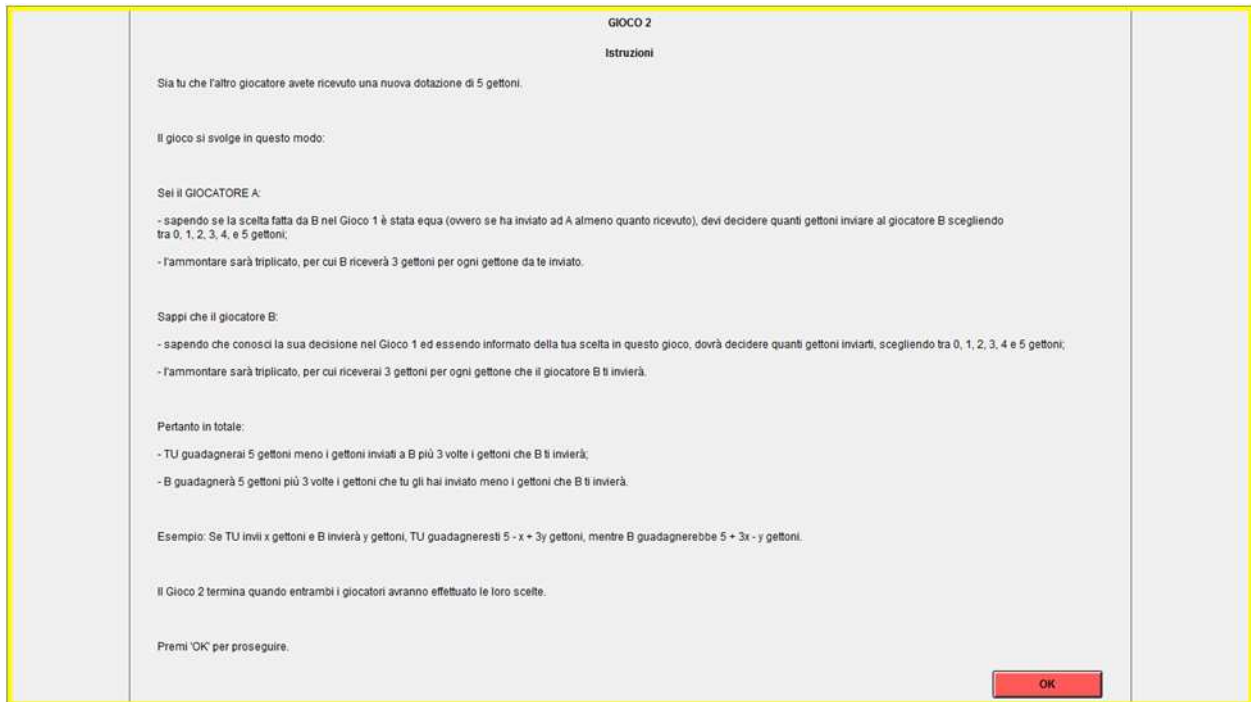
GIOCO 2

Istruzioni

Sia tu che l'altro giocatore avete ricevuto una nuova dotazione di 5 gettoni.

Il gioco si svolge in questo modo:

Sei il GIOCATORE A:

- sapendo se la scelta fatta da B nel Gioco 1 è stata equa (ovvero se ha inviato ad A almeno quanto ricevuto), devi decidere quanti gettoni inviare al giocatore B scegliendo tra 0, 1, 2, 3, 4, e 5 gettoni;

- l'ammontare sarà triplicato, per cui B riceverà 3 gettoni per ogni gettone da te inviato.

Sappi che il giocatore B:

- sapendo che conosci la sua decisione nel Gioco 1 ed essendo informato della tua scelta in questo gioco, dovrà decidere quanti gettoni inviarti, scegliendo tra 0, 1, 2, 3, 4 e 5 gettoni;

- l'ammontare sarà triplicato, per cui riceverai 3 gettoni per ogni gettone che il giocatore B ti invierà.

Pertanto in totale:

- TU guadagnerai 5 gettoni meno i gettoni inviati a B più 3 volte i gettoni che B ti invierà;

- B guadagnerà 5 gettoni più 3 volte i gettoni che tu gli hai inviato meno i gettoni che B ti invierà.

Esempio: Se TU invii x gettoni e B invierà y gettoni, TU guadagneresti 5 - x + 3y gettoni, mentre B guadagnerebbe 5 + 3x - y gettoni.

Il Gioco 2 termina quando entrambi i giocatori avranno effettuato le loro scelte.

Premi 'OK' per proseguire.

OK